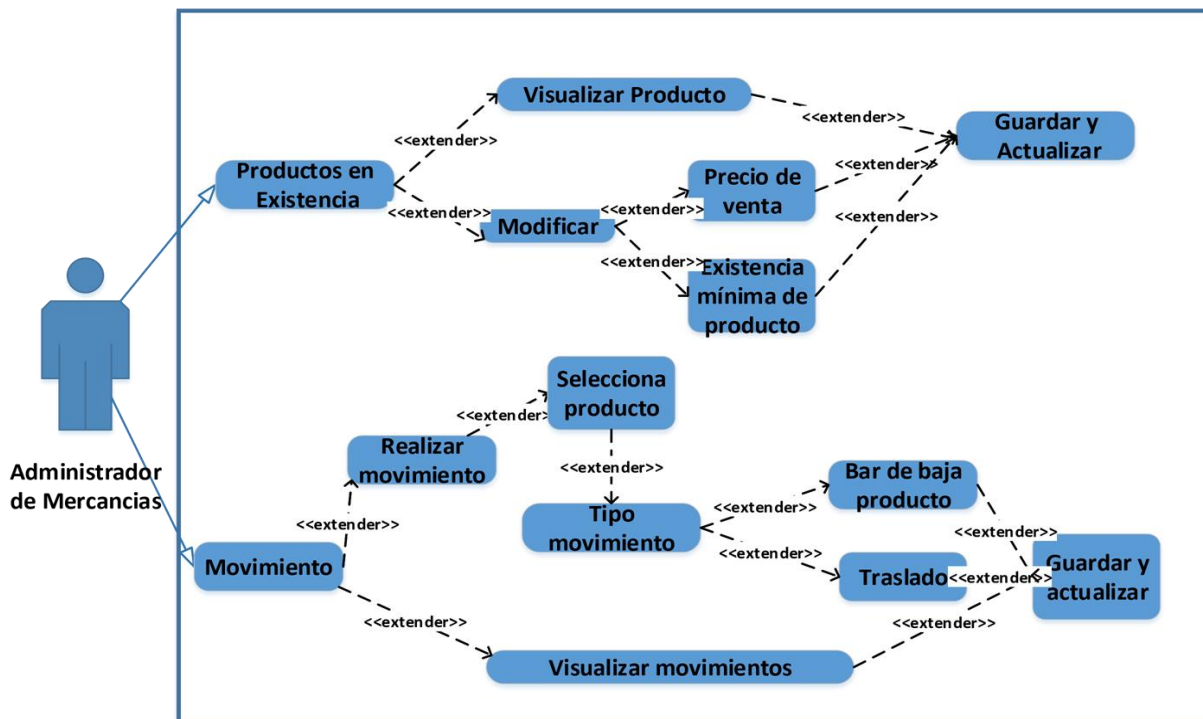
Visualizar Producto

<<extender>>

<<extender>>

Guardar y Actualizar

Productos en Existencia

<<extender>>

Precio de venta

<<extender>>

<<extender>>

Modificar

<<extender>>

<<extender>>

Existencia mínima de producto

Administrador de Mercancias

Selecciona producto

<<extender>>

Realizar movimiento

<<extender>>

Bar de baja producto

<<extender>>

<<extender>>

Tipo movimiento

<<extender>>

<<extender>>

Movimiento

Traslado

<<extender>>

Guardar y actualizar

<<extender>>

<<extender>>

Visualizar movimientos